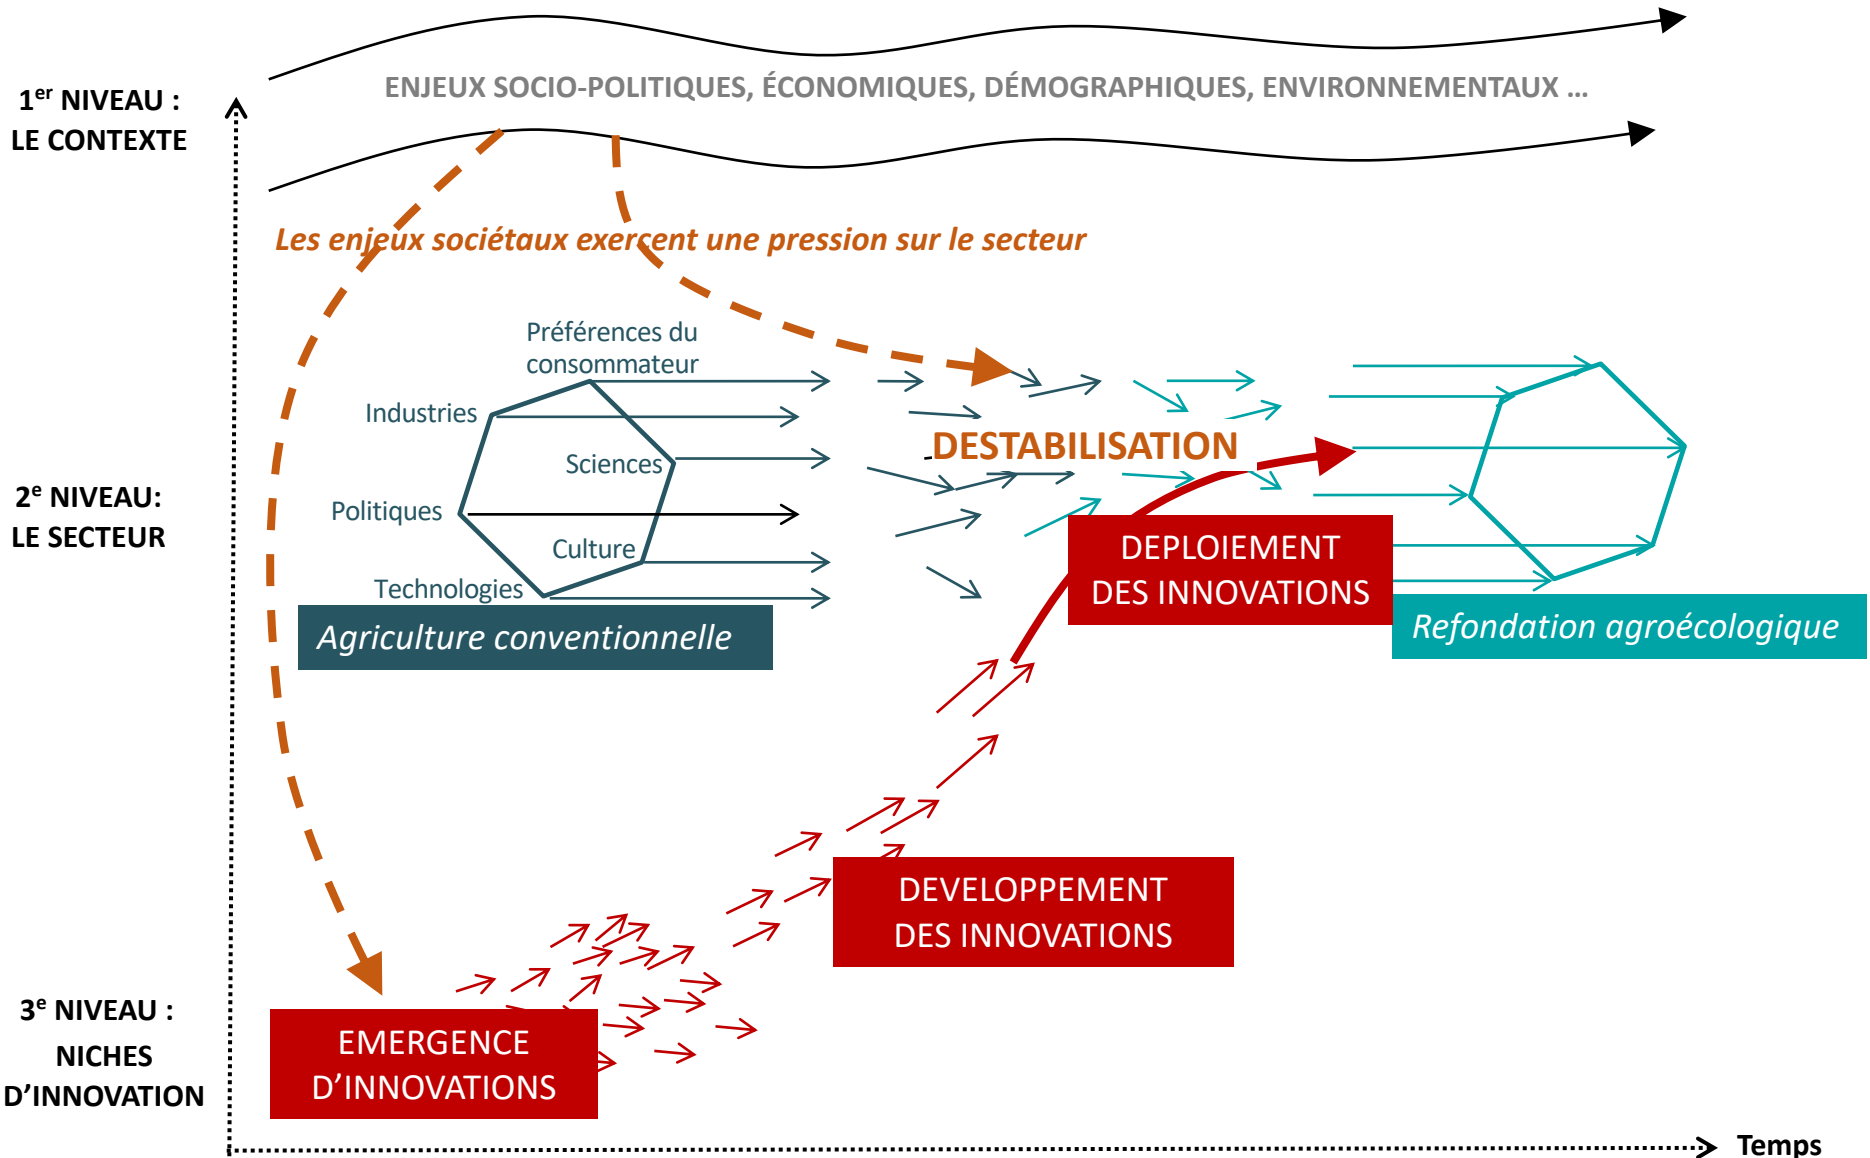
1$^{er}$ NIVEAU :
LE CONTEXTE

ENJEUX SOCIO-POLITIQUES, ÉCONOMIQUES, DÉMOGRAPHIQUES, ENVIRONNEMENTAUX …

Les enjeux sociétaux exercent une pression sur le secteur

2$^{e}$ NIVEAU:
LE SECTEUR

Préférences du consommateur

Industries

Sciences

Politiques

Culture

Technologies

Agriculture conventionnelle

DESTABILISATION

DEPLOIEMENT DES INNOVATIONS

Refondation agroécologique

DEVELOPPEMENT DES INNOVATIONS

3$^{e}$ NIVEAU :
NICHES D'INNOVATION

EMERGENCE D'INNOVATIONS

Temps